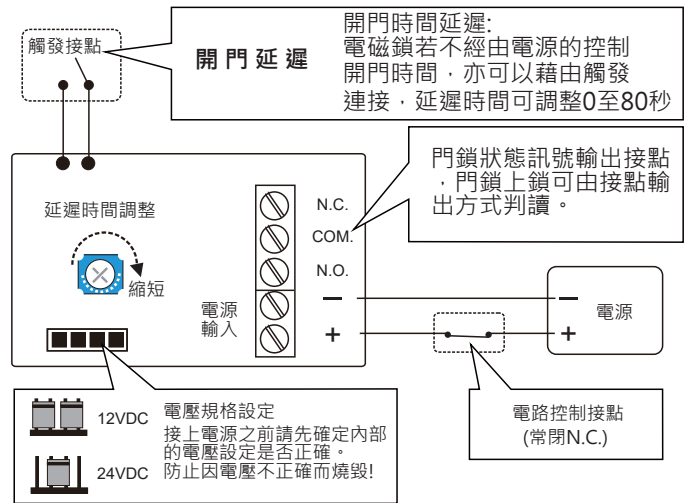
觸發接點

開門延遲

開門時間延遲:
電磁鎖若不經由電源的控制開門時間，亦可以藉由觸發連接，延遲時間可調整0至80秒

門鎖狀態訊號輸出接點，門鎖上鎖可由接點輸出方式判讀。

延遲時間調整

縮短

N.C.
COM.
N.O.

電源
輸入

—
+

—
+

電源

12VDC

24VDC

電壓規格設定
接上電源之前請先確定內部的電壓設定是否正確。
防止因電壓不正確而燒毀!

電路控制接點
(常閉N.C.)